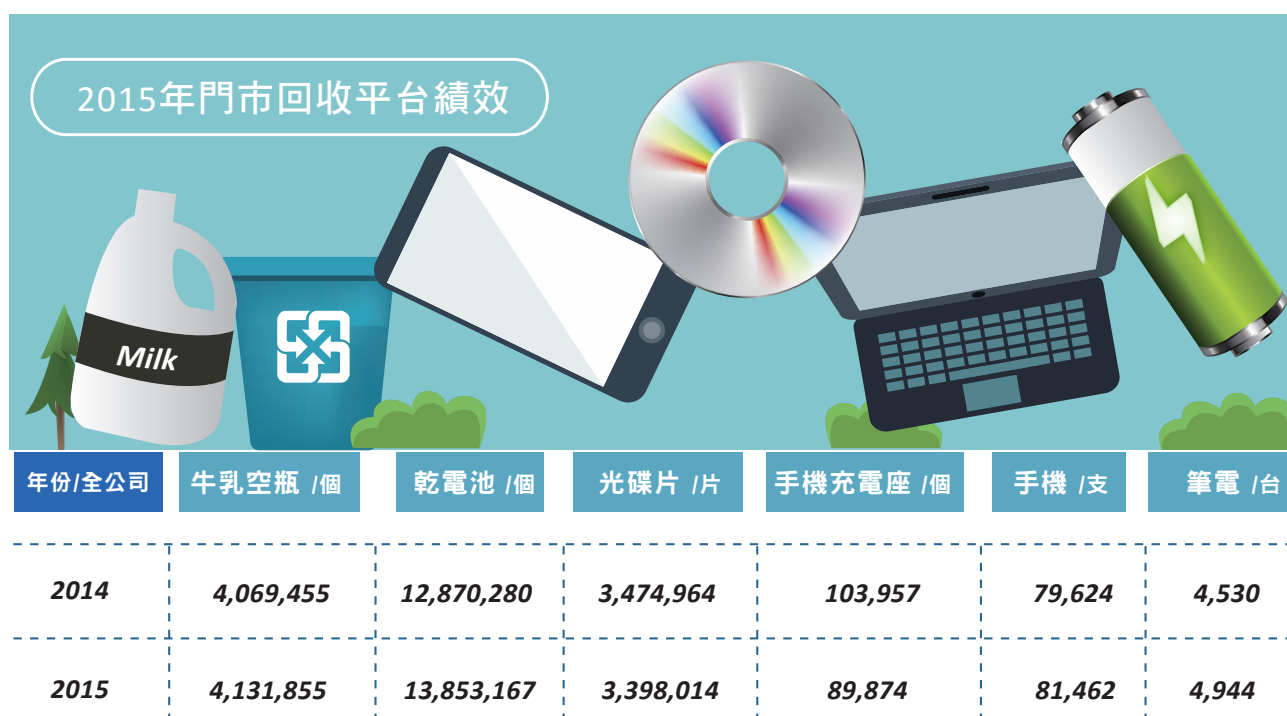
2015年門市回收平台績效

Milk

| 年份/全公司 | 牛乳空瓶 /個 | 乾電池 /個 | 光碟片 /片 | 手機充電座 /個 | 手機 /支 | 筆電 /台 |
|---|---|---|---|---|---|---|
| 2014 | 4,069,455 | 12,870,280 | 3,474,964 | 103,957 | 79,624 | 4,530 |
| 2015 | 4,131,855 | 13,853,167 | 3,398,014 | 89,874 | 81,462 | 4,944 |